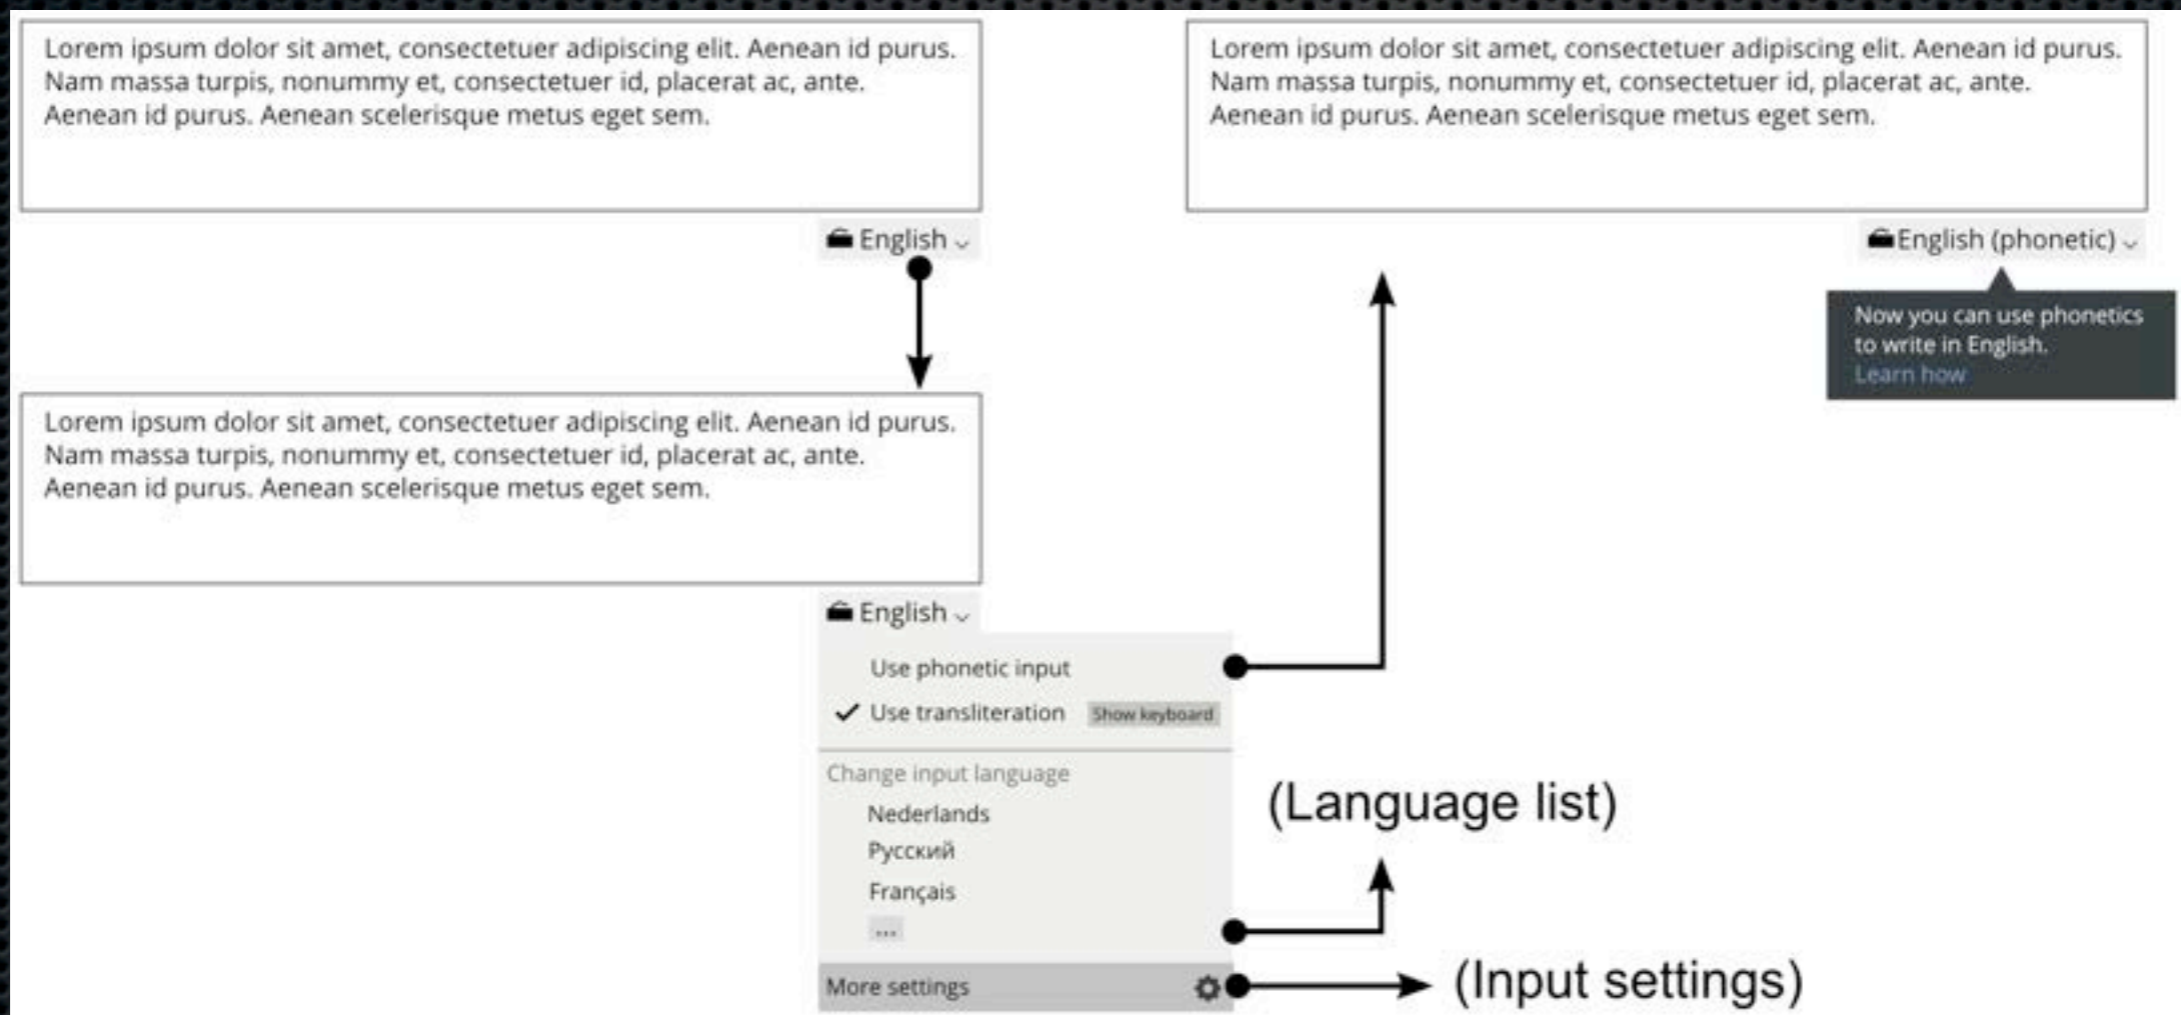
Lorem ipsum dolor sit amet, consectetuer adipiscing elit. Aenean id purus. Nam massa turpis, nonummy et, consectetuer id, placerat ac, ante. Aenean id purus. Aenean scelerisque metus eget sem.

English

Lorem ipsum dolor sit amet, consectetuer adipiscing elit. Aenean id purus. Nam massa turpis, nonummy et, consectetuer id, placerat ac, ante. Aenean id purus. Aenean scelerisque metus eget sem.

English (phonetic)

Now you can use phonetics to write in English.
Learn how

Lorem ipsum dolor sit amet, consectetuer adipiscing elit. Aenean id purus. Nam massa turpis, nonummy et, consectetuer id, placerat ac, ante. Aenean id purus. Aenean scelerisque metus eget sem.

English

Use phonetic input
✓ Use transliteration Show keyboard

Change input language
Nederlands
Русский
Français
...

More settings

(Language list)

(Input settings)